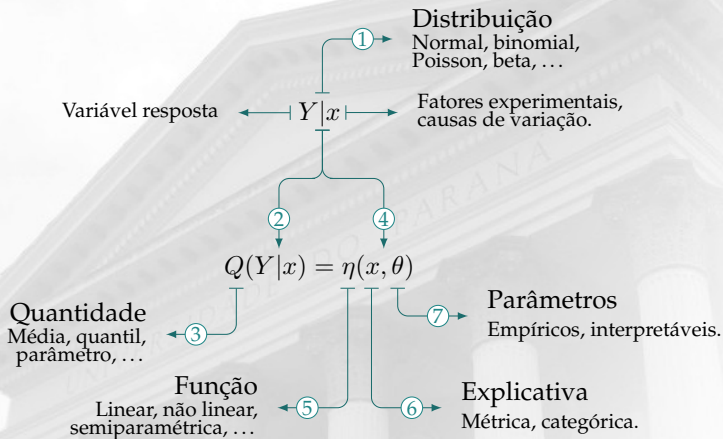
Distribuição
Normal, binomial, Poisson, beta, ...

1

Variável resposta

$Y|x$

Fatores experimentais, causas de variação.

2

4

$Q(Y|x) = \eta(x, \theta)$

Quantidade
Média, quantil, parâmetro, ...

3

Parâmetros
Empíricos, interpretáveis.

7

Função
Linear, não linear, semiparamétrica, ...

5

6

Explicativa
Métrica, categórica.

PARANÁ